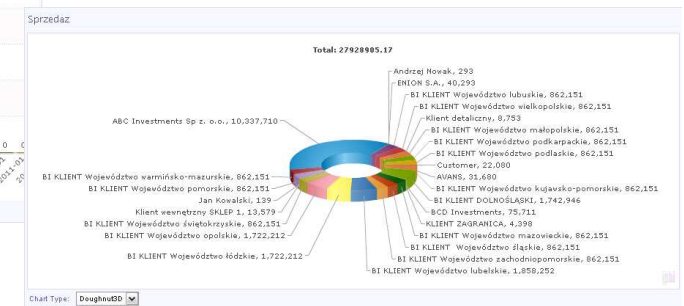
Sprzedaz

Total: 27928905.17

Andrzej Nowak, 293
ENION S.A., 40,293
BI KLIENT Województwo lubuskie, 862,151
BI KLIENT Województwo wielkopolskie, 862,151
Klient detaliczny, 8,753
BI KLIENT Województwo małopolskie, 862,151
BI KLIENT Województwo podkarpackie, 862,151
BI KLIENT Województwo podlaskie, 862,151
Customer, 22,080
AVANS, 31,680
BI KLIENT Województwo kujawsko-pomorskie, 862,151
BI KLIENT DOLNOŚLĄSKI, 1,742,946
BCD Investments, 75,711
KLIENT ZAGRANICA, 4,398
BI KLIENT Województwo mazowieckie, 862,151
BI KLIENT Województwo śląskie, 862,151
BI KLIENT Województwo zachodniopomorskie, 862,151
BI KLIENT Województwo lubelskie, 1,858,252
BI KLIENT Województwo łódzkie, 1,722,212
BI KLIENT Województwo opolskie, 1,722,212
BI KLIENT Województwo świętokrzyskie, 862,151
Klient wewnętrzny SKLEP 1, 13,579
Jan Kowalski, 139
BI KLIENT Województwo pomorskie, 862,151
BI KLIENT Województwo warmińsko-mazurskie, 862,151
ABC Investments Sp z. o.o., 10,337,710

Chart Type: Doughnut3D